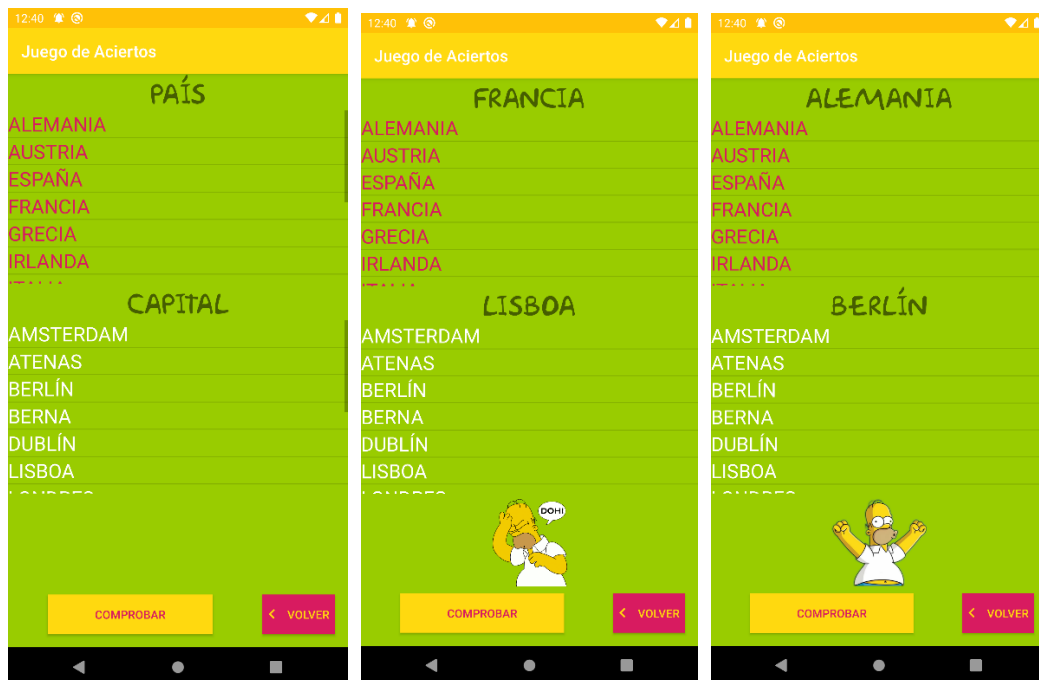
12:40

Juego de Aciertos

PAÍS

ALEMANIA
AUSTRIA
ESPAÑA
FRANCIA
GRECIA
IRLANDA

CAPITAL

AMSTERDAM
ATENAS
BERLÍN
BERNA
DUBLÍN
LISBOA

COMPROBAR

VOLVER

12:40

Juego de Aciertos

FRANCIA

ALEMANIA
AUSTRIA
ESPAÑA
FRANCIA
GRECIA
IRLANDA

LISBOA

AMSTERDAM
ATENAS
BERLÍN
BERNA
DUBLÍN
LISBOA

DOH!

COMPROBAR

VOLVER

12:40

Juego de Aciertos

ALEMANIA

ALEMANIA
AUSTRIA
ESPAÑA
FRANCIA
GRECIA
IRLANDA

BERLÍN

AMSTERDAM
ATENAS
BERLÍN
BERNA
DUBLÍN
LISBOA

COMPROBAR

VOLVER